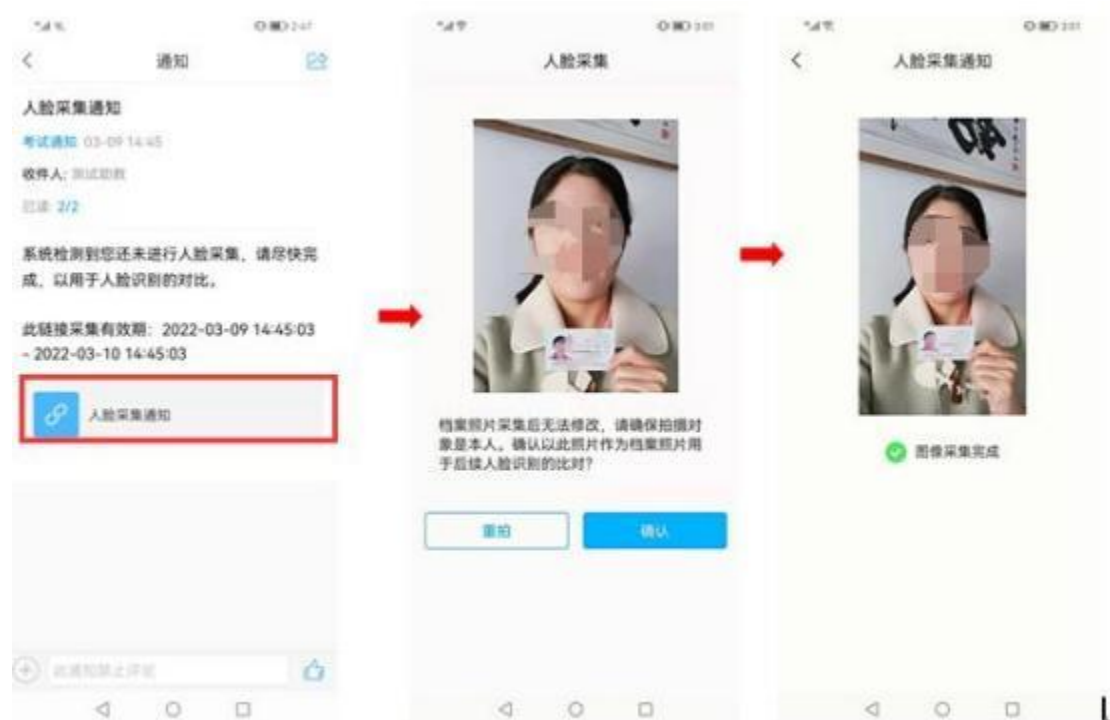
通知

人脸采集通知

考试通知 03-09 14:45

收件人: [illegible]

已读 2/2

系统检测到您还未进行人脸采集，请尽快完成，以用于人脸识别的对比。

此链接采集有效期：2022-03-09 14:45:03 - 2022-03-10 14:45:03

人脸采集通知

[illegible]

人脸采集

档案照片采集后无法修改，请确保拍摄对象是本人。确认以此照片作为档案照片用于后续人脸识别的比对?

重拍

确认

人脸采集通知

图像采集完成